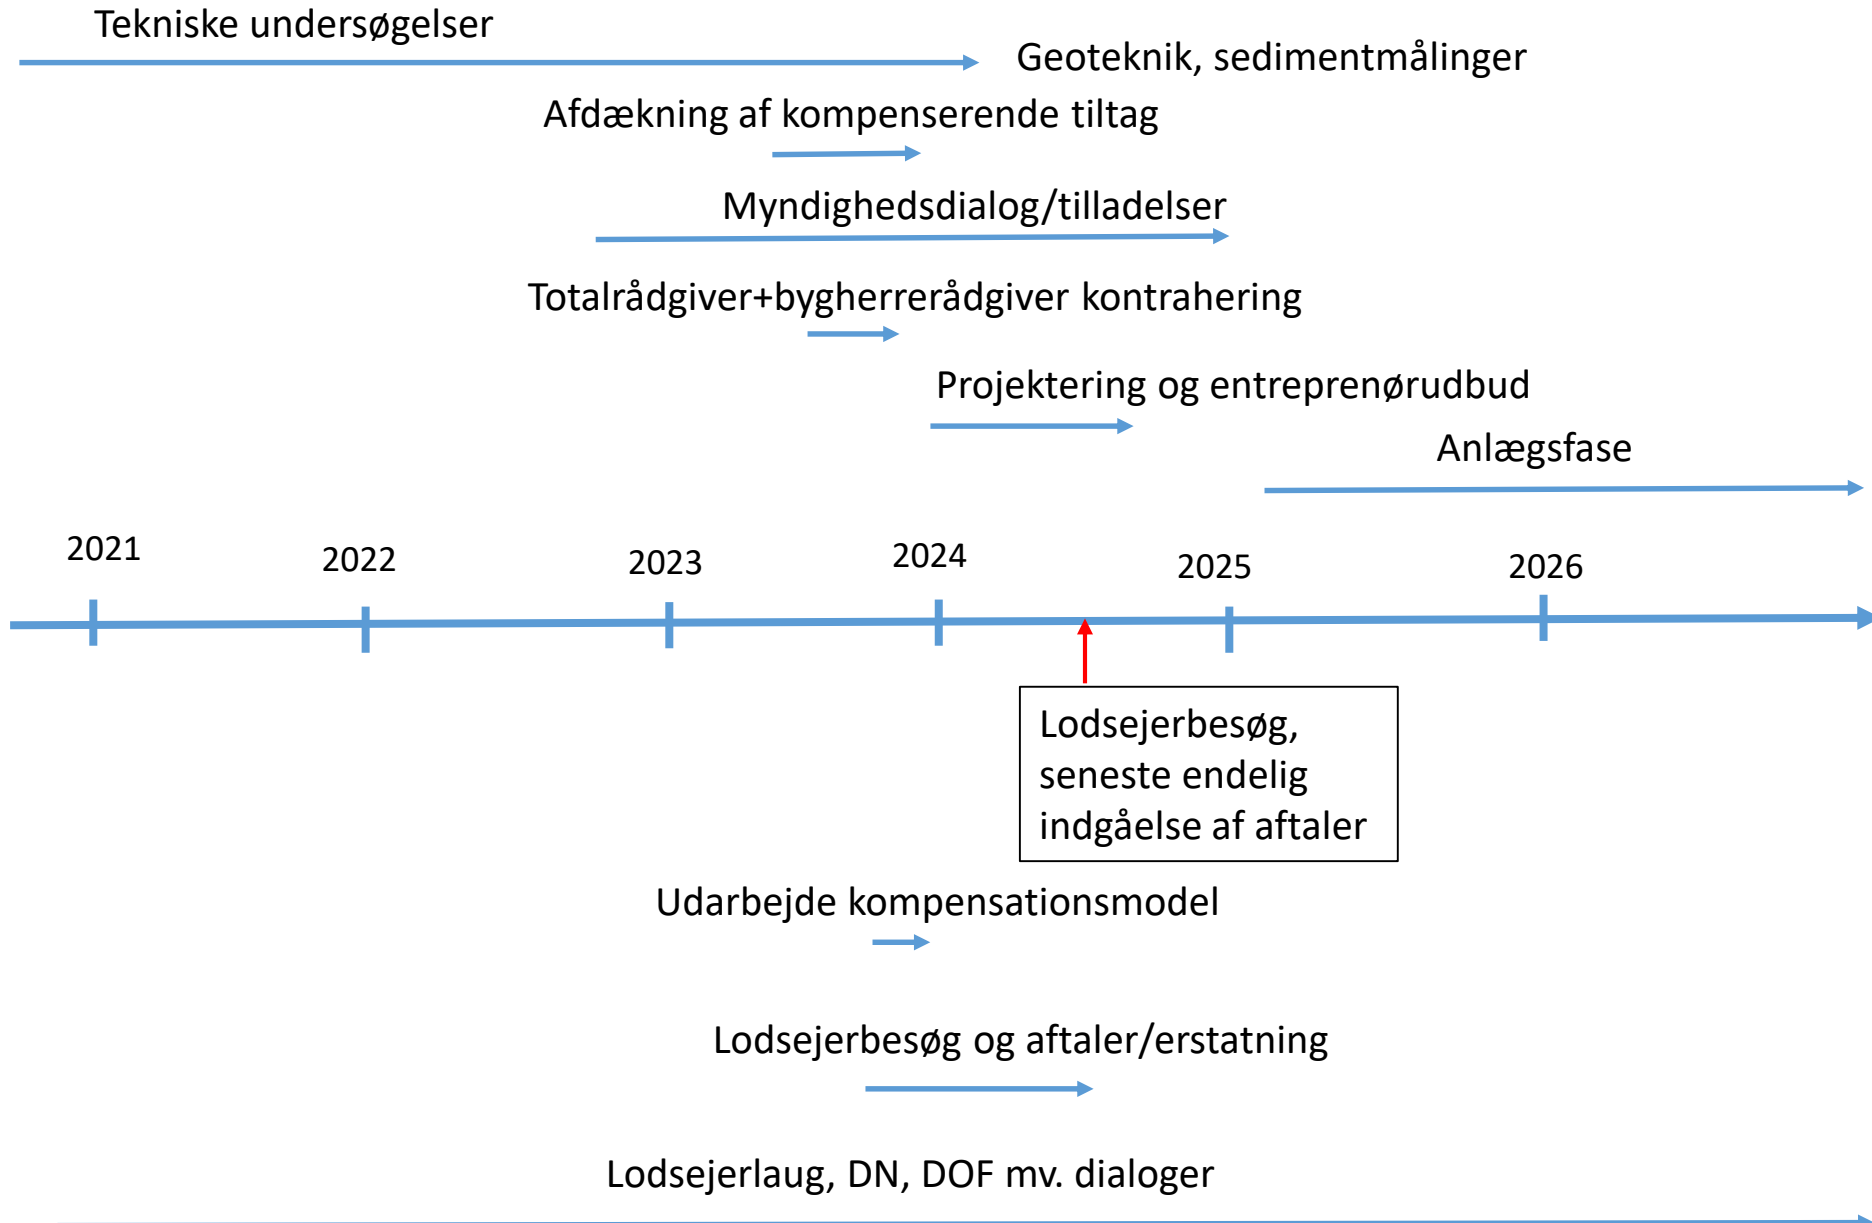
Tekniske undersøgelser

Geoteknik, sedimentmålinger

Afdækning af kompenserende tiltag

Myndighedsdialog/tilladelser

Totalrådgiver+bygherrerådgiver kontrahering

Projektering og entreprenørudbud

Anlægsfase

2021

2022

2023

2024

2025

2026

Lodsejerbesøg, seneste endelig indgåelse af aftaler

Udarbejde kompensationsmodel

Lodsejerbesøg og aftaler/erstatning

Lodsejerlaug, DN, DOF mv. dialoger